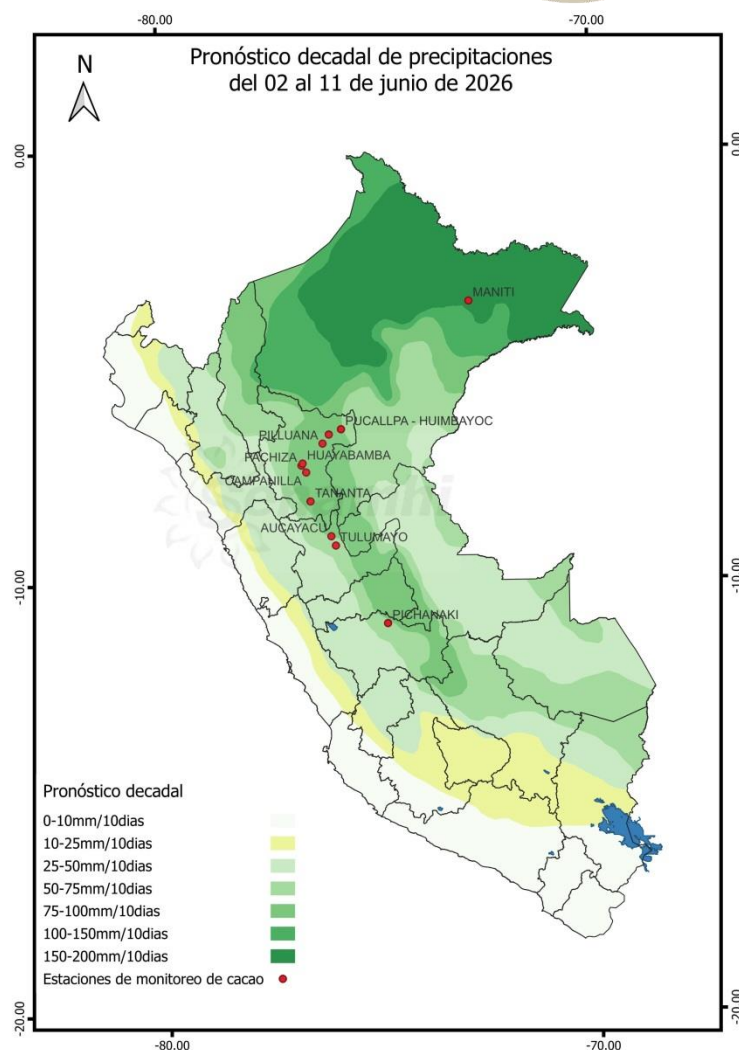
-80.00
-70.00

N

Pronóstico decadal de precipitaciones
del 02 al 11 de junio de 2026

0.00
0.00

MANITI
PUCALLPA - HUIMBAYOC
PILLUANA
PACHIZA
HUAYABAMBA
CAMPANILLA
TANANTA
AUCAYACU
TULUMAYO
PICHANAKI

-10.00
-10.00

Pronóstico decadal
0-10mm/10dias
10-25mm/10dias
25-50mm/10dias
50-75mm/10dias
75-100mm/10dias
100-150mm/10dias
150-200mm/10dias
Estaciones de monitoreo de cacao

-20.00
-20.00

-80.00
-70.00